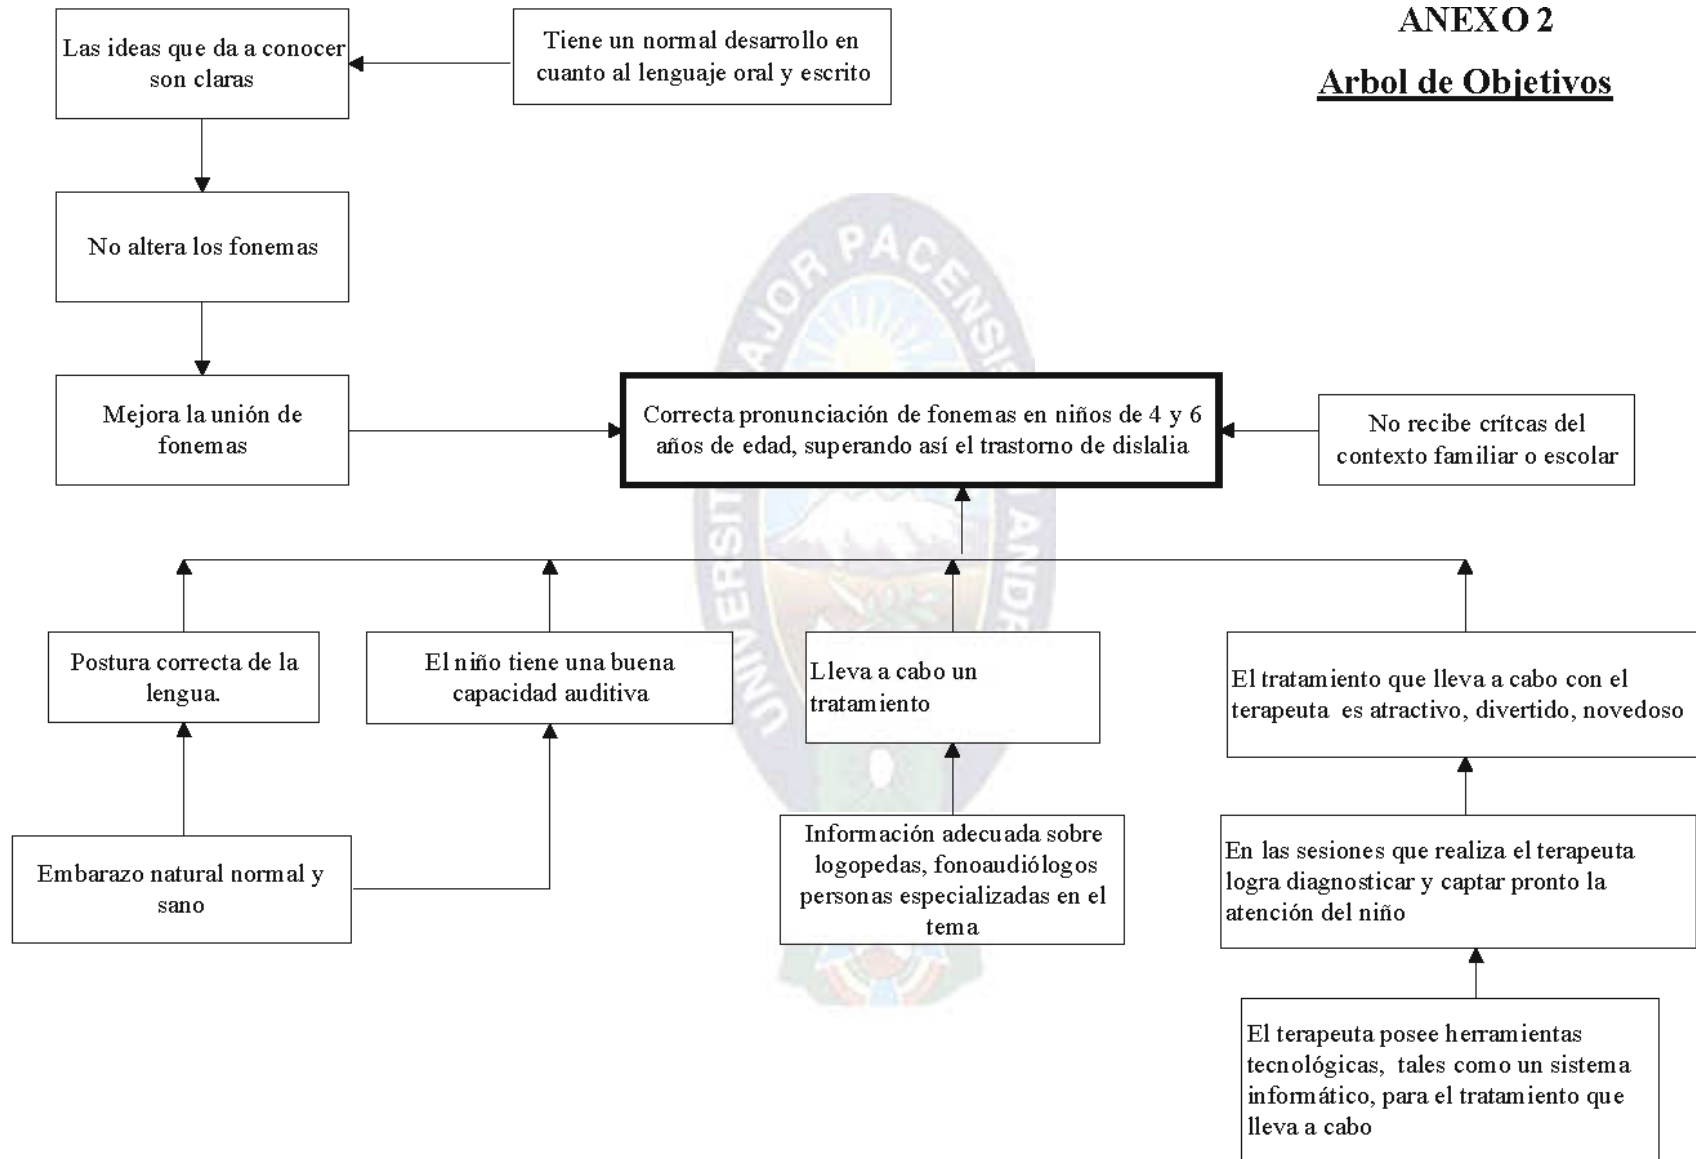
ANEXO 2

Arbol de Objetivos

Las ideas que da a conocer son claras

Tiene un normal desarrollo en cuanto al lenguaje oral y escrito

No altera los fonemas

Mejora la unión de fonemas

Correcta pronunciación de fonemas en niños de 4 y 6 años de edad, superando así el trastorno de dislalia

No recibe crítcas del contexto familiar o escolar

UNIVERSIDAD MAYOR PACENSE SAN ANDRES

Postura correcta de la lengua.

El niño tiene una buena capacidad auditiva

Lleva a cabo un tratamiento

El tratamiento que lleva a cabo con el terapeuta es atractivo, divertido, novedoso

Embarazo natural normal y sano

Información adecuada sobre logopedas, fonoaudiólogos personas especializadas en el tema

En las sesiones que realiza el terapeuta logra diagnosticar y captar pronto la atención del niño

El terapeuta posee herramientas tecnológicas, tales como un sistema informático, para el tratamiento que lleva a cabo